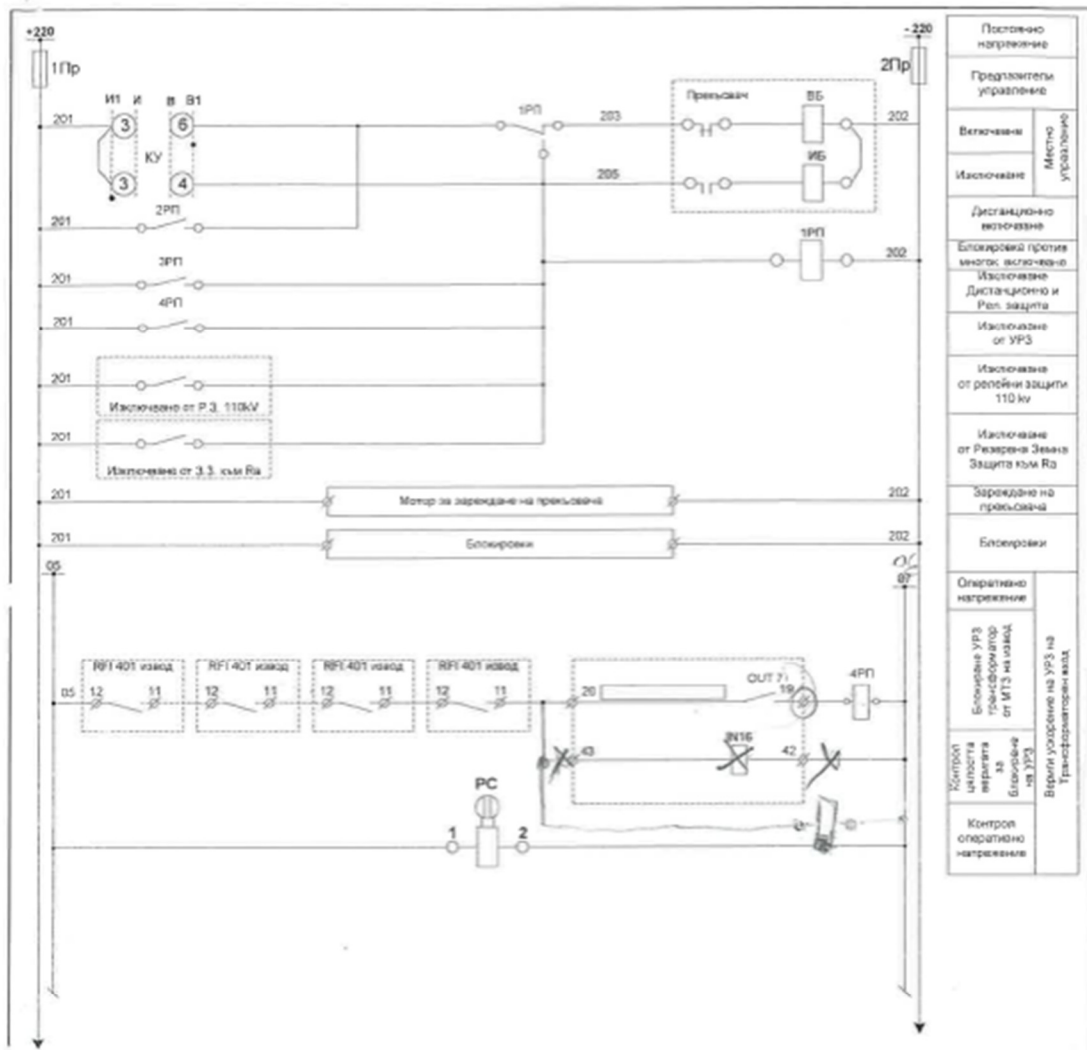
+220
1Пр
201
И1 И
3
3
КУ
В В1
6
4
201
2РП
201
3РП
201
4РП
201
201
Изключване от Р.З. 110kV
201
Изключване от З.З. към Ra
1РП
203
205
Прекъсвач
ВБ
ИБ
202
1РП
202
-220
2Пр
201
Мотор за зареждане на прекъсвача
202
201
Блокировки
202
05
07
05
RFI 401 извод
12
11
RFI 401 извод
12
11
RFI 401 извод
12
11
RFI 401 извод
12
11
20
OUT 7
19
4РП
43
IN16
42
РС
1
2

Постоянно напрежение
Предпазители управление
Включване
Изключване
Местно управление
Дистанционно включване
Блокировка против многок. включване
Изключване Дистанционно и Рел. защита
Изключване от УРЗ
Изключване от релейни защити 110 kv
Изключване от Резервна Земна Защита към Ra
Зареждане на прекъсвача
Блокировки
Оперативно напрежение
Блокиране УРЗ трансформатор от МТЗ на извод
Контрол цялостта веригата за Блокиране на УРЗ
Вериги ускорение на УРЗ на Трансформаторен вход
Контрол оперативно напрежение